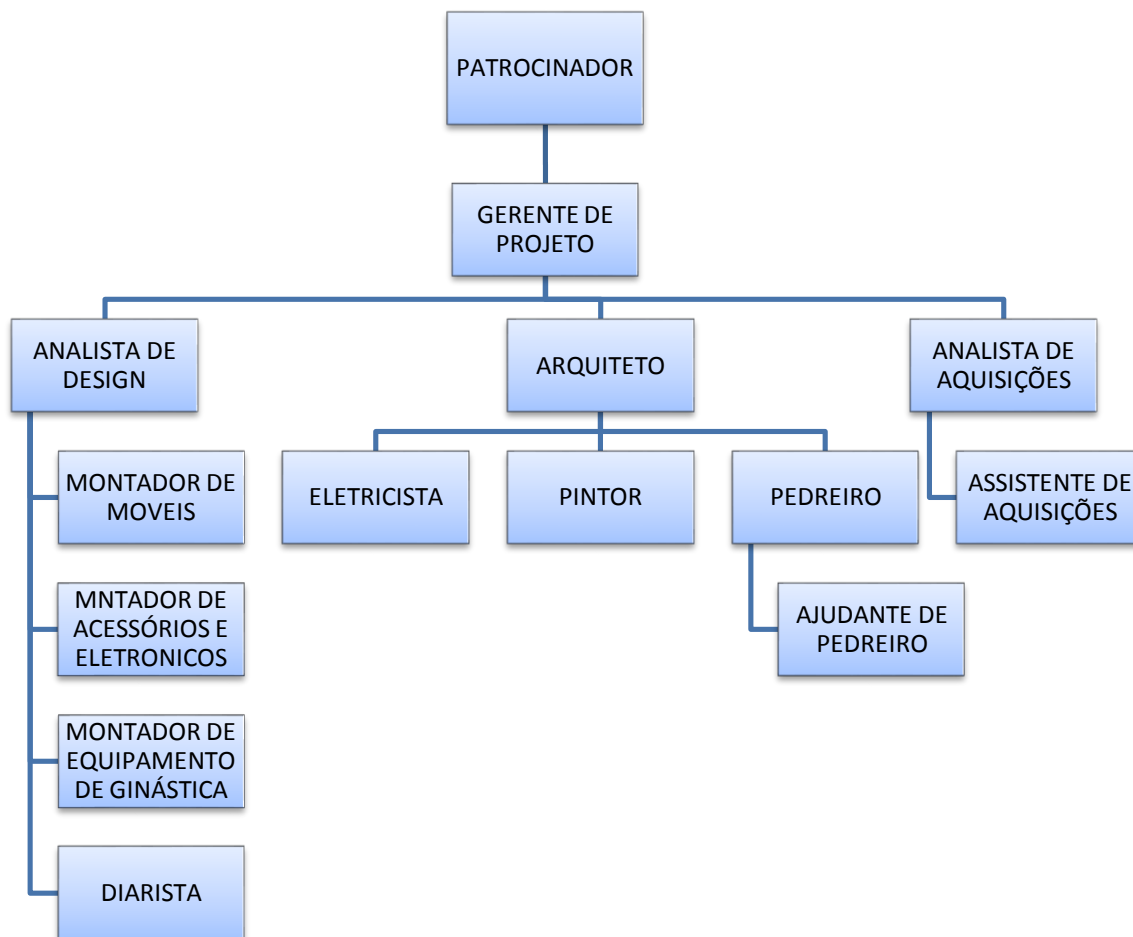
PATROCINADOR

GERENTE DE PROJETO

ANALISTA DE DESIGN

ARQUITETO

ANALISTA DE AQUISIÇÕES

MONTADOR DE MOVEIS

MNTADOR DE ACESSÓRIOS E ELETRONICOS

MONTADOR DE EQUIPAMENTO DE GINÁSTICA

DIARISTA

ELETRICISTA

PINTOR

PEDREIRO

AJUDANTE DE PEDREIRO

ASSISTENTE DE AQUISIÇÕES